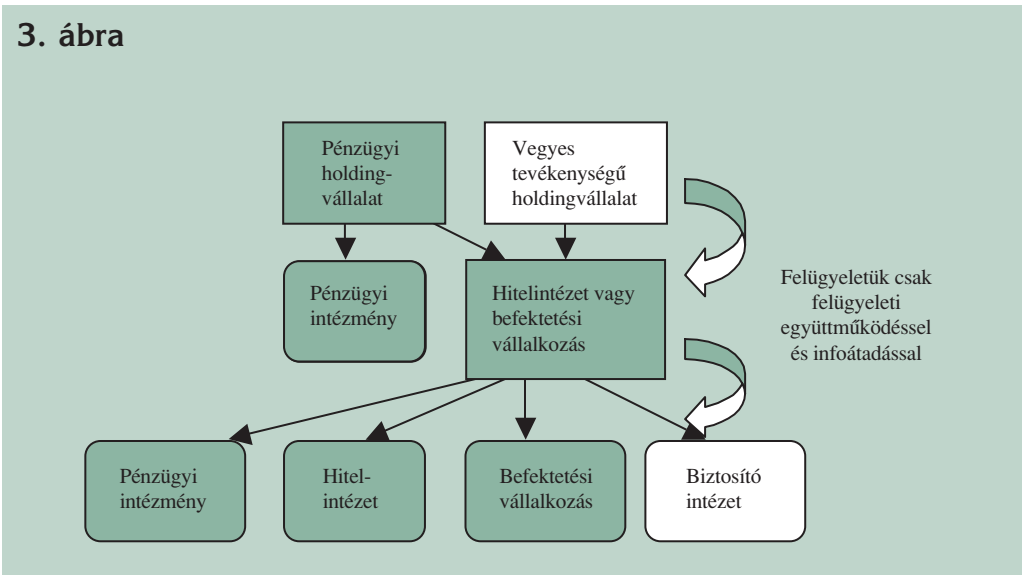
3. ábra

Pénzügyi holding-vállalat

Vegyes tevékenységű holdingvállalat

Pénzügyi intézmény

Hitelintézet vagy befektetési vállalkozás

Felügyeletük csak felügyeleti együttműködéssel és infoátadással

Pénzügyi intézmény

Hitel-intézet

Befektetési vállalkozás

Biztosító intézet